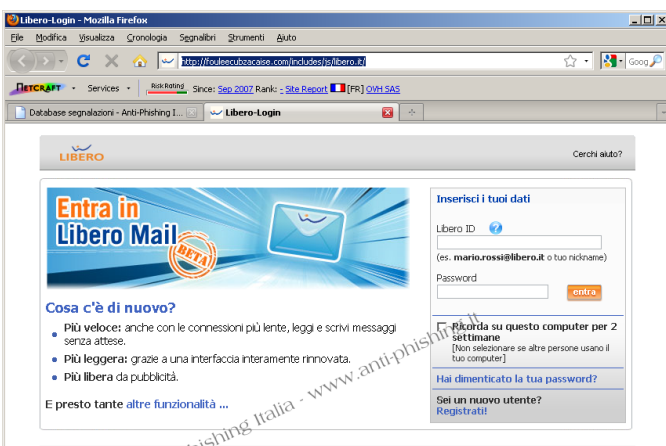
Libero-Login - Mozilla Firefox

File Modifica Visualizza Cronologia Segnalibri Strumenti Aiuto

http://fouleecubzacaise.com/includes/js/libero.it/

Goog

NETCRAFT Services Risk Rating Since: Sep 2007 Rank: - Site Report [FR] OVH SAS

Database segnalazioni - Anti-Phishing I... Libero-Login

LIBERO

Cerchi aiuto?

Entra in Libero Mail BETA

Cosa c'è di nuovo?

• Più veloce: anche con le connessioni più lente, leggi e scrivi messaggi senza attese.

• Più leggera: grazie a una interfaccia interamente rinnovata.

• Più libera da pubblicità.

E presto tante altre funzionalità ...

Inserisci i tuoi dati

Libero ID

(es. mario.rossi@libero.it o tuo nickname)

Password

entra

Ricorda su questo computer per 2 settimane

[Non selezionare se altre persone usano il tuo computer]

Hai dimenticato la tua password?

Sei un nuovo utente?
Registrati!

Anti-Phishing Italia - www.anti-phishing.it